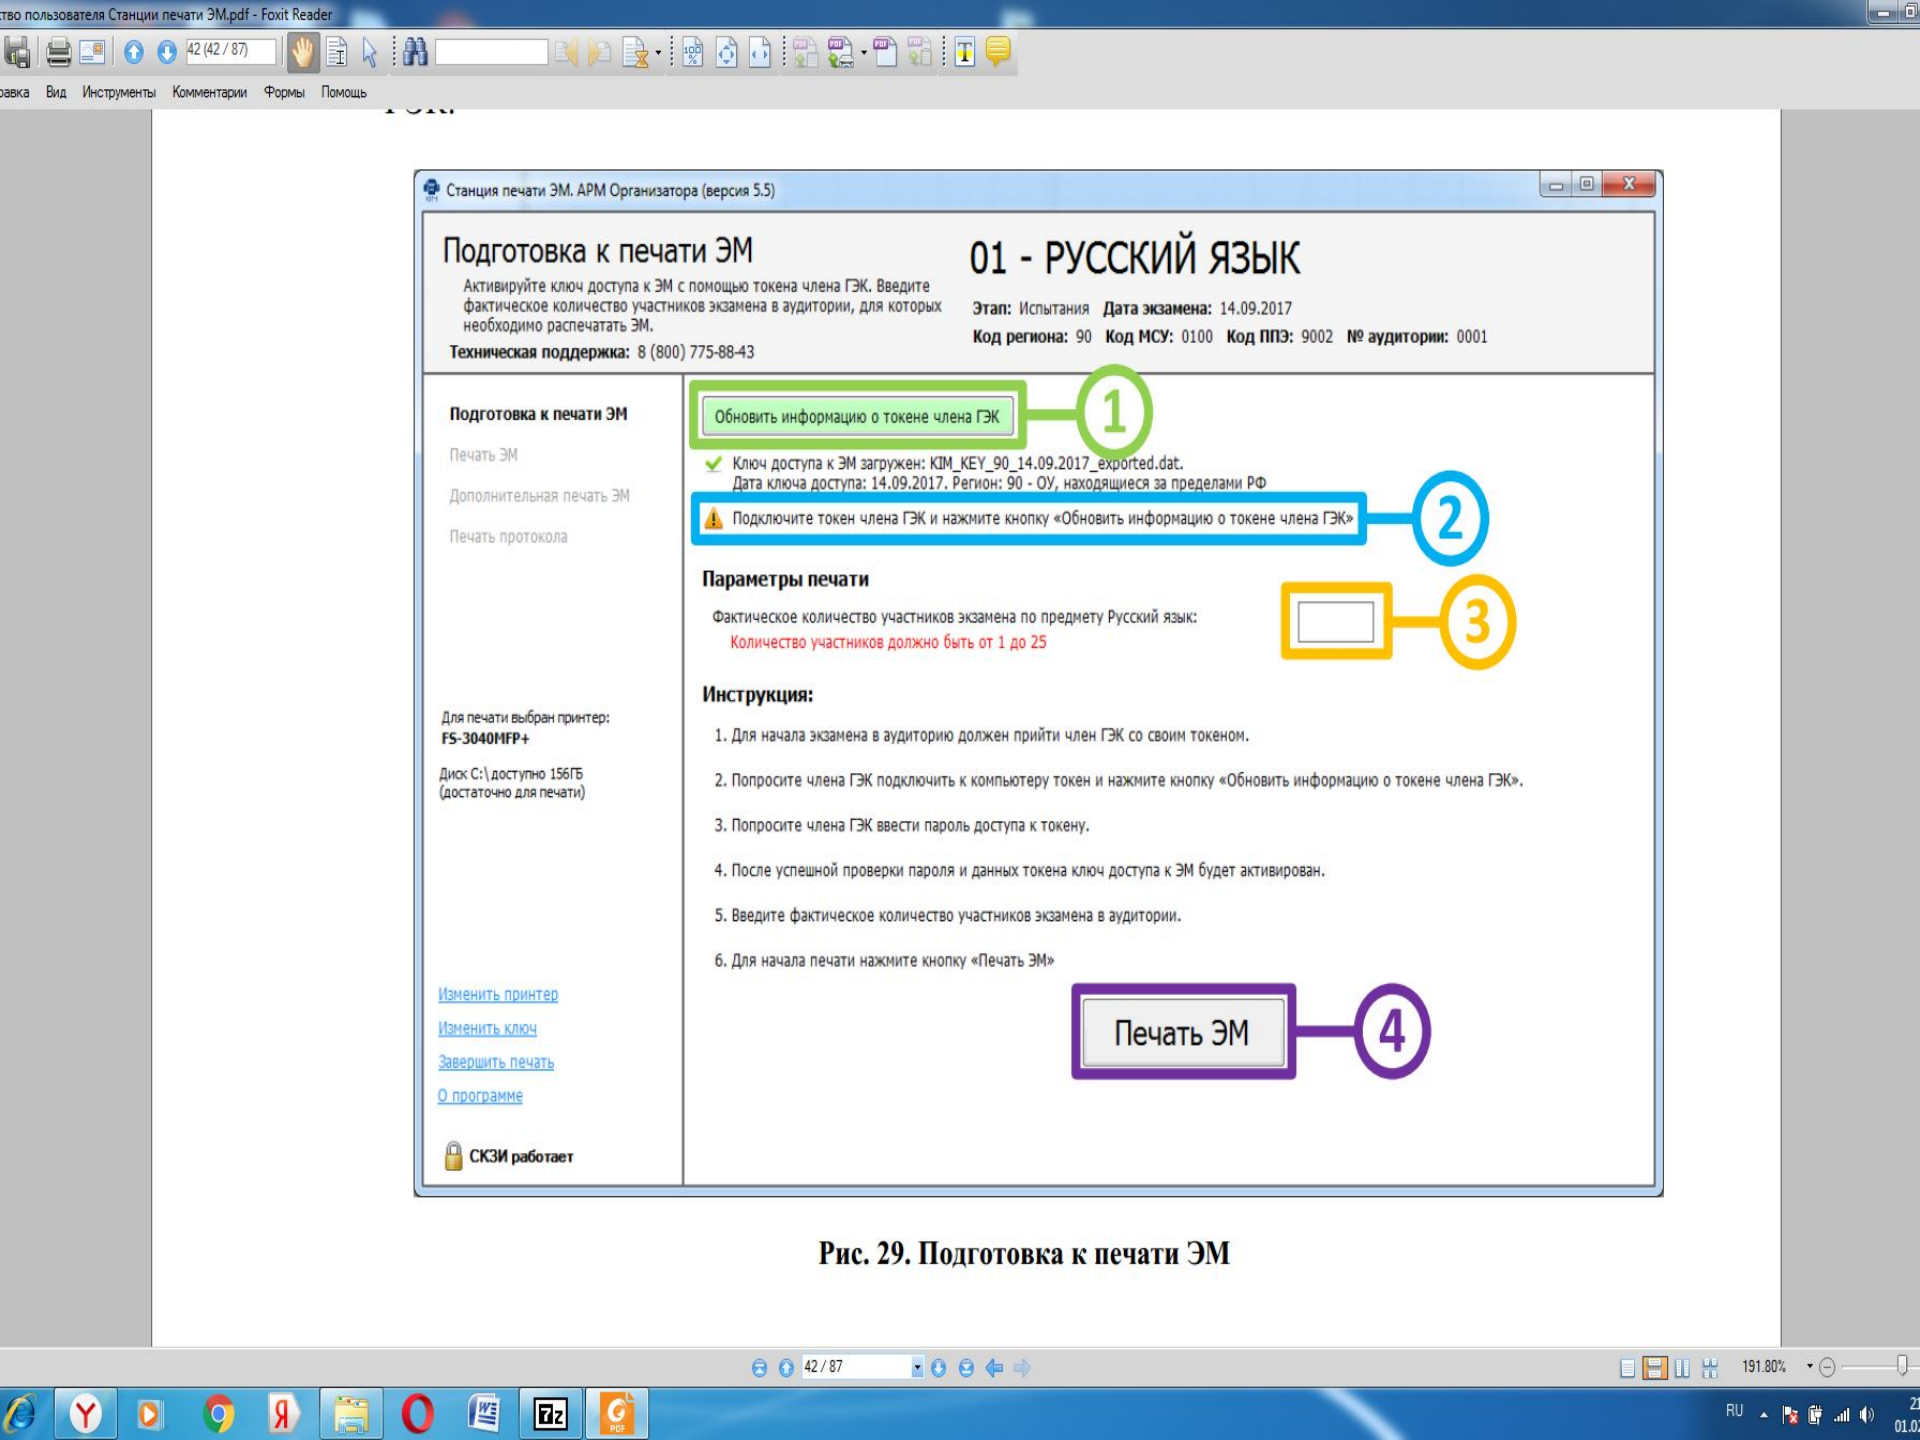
тво пользователя Станции печати ЭМ.pdf - Foxit Reader

42 (42 / 87)

равка Вид Инструменты Комментарии Формы Помощь

Станция печати ЭМ. АРМ Организатора (версия 5.5)

Подготовка к печати ЭМ

Активируйте ключ доступа к ЭМ с помощью токена члена ГЭК. Введите фактическое количество участников экзамена в аудитории, для которых необходимо распечатать ЭМ.

Техническая поддержка: 8 (800) 775-88-43

01 - РУССКИЙ ЯЗЫК

Этап: Испытания Дата экзамена: 14.09.2017

Код региона: 90 Код МСУ: 0100 Код ППЭ: 9002 № аудитории: 0001

Подготовка к печати ЭМ

Печать ЭМ

Дополнительная печать ЭМ

Печать протокола

Обновить информацию о токене члена ГЭК

1

Ключ доступа к ЭМ загружен: KIM_KEY_90_14.09.2017_exported.dat.
Дата ключа доступа: 14.09.2017. Регион: 90 - ОУ, находящиеся за пределами РФ

Подключите токен члена ГЭК и нажмите кнопку «Обновить информацию о токене члена ГЭК»

2

Параметры печати

Фактическое количество участников экзамена по предмету Русский язык:

Количество участников должно быть от 1 до 25

3

Инструкция:

1. Для начала экзамена в аудиторию должен прийти член ГЭК со своим токеном.

2. Попросите члена ГЭК подключить к компьютеру токен и нажмите кнопку «Обновить информацию о токене члена ГЭК».

3. Попросите члена ГЭК ввести пароль доступа к токену.

4. После успешной проверки пароля и данных токена ключ доступа к ЭМ будет активирован.

5. Введите фактическое количество участников экзамена в аудитории.

6. Для начала печати нажмите кнопку «Печать ЭМ»

Для печати выбран принтер:
FS-3040MFP+

Диск C:\ доступно 156ГБ
(достаточно для печати)

Изменить принтер

Изменить ключ

Завершить печать

О программе

СКЗИ работает

Печать ЭМ

4

Рис. 29. Подготовка к печати ЭМ

42 / 87

191.80%

RU